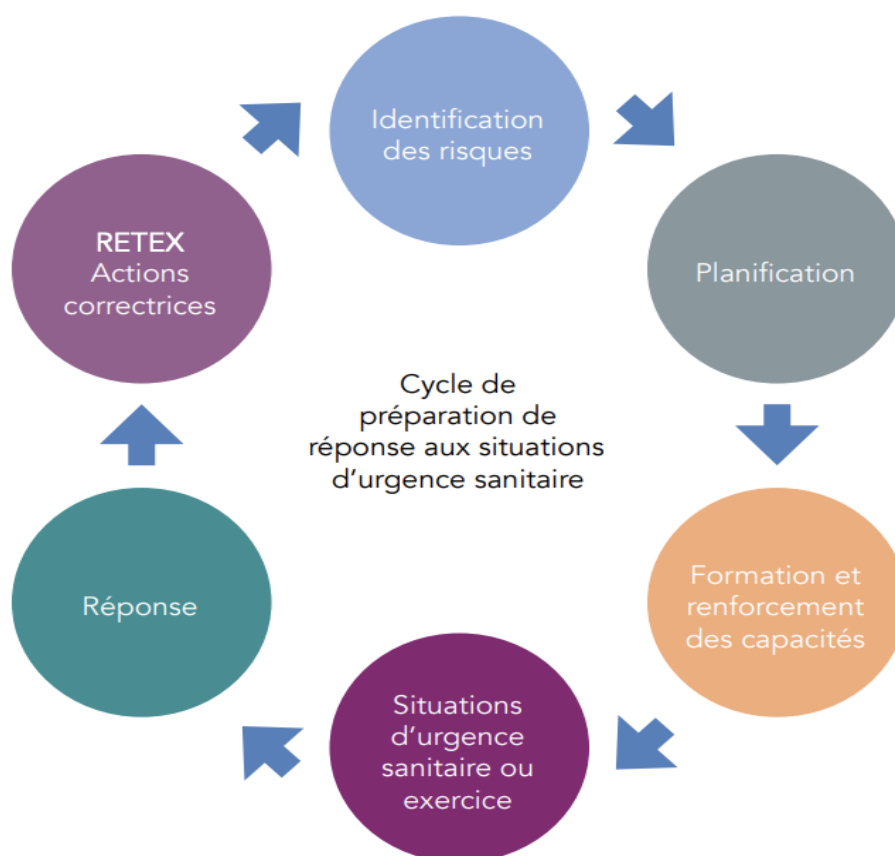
Identification des risques

Planification

Formation et renforcement des capacités

Situations d’urgence sanitaire ou exercice

Réponse

RETEX
Actions correctrices

Cycle de préparation de réponse aux situations d’urgence sanitaire